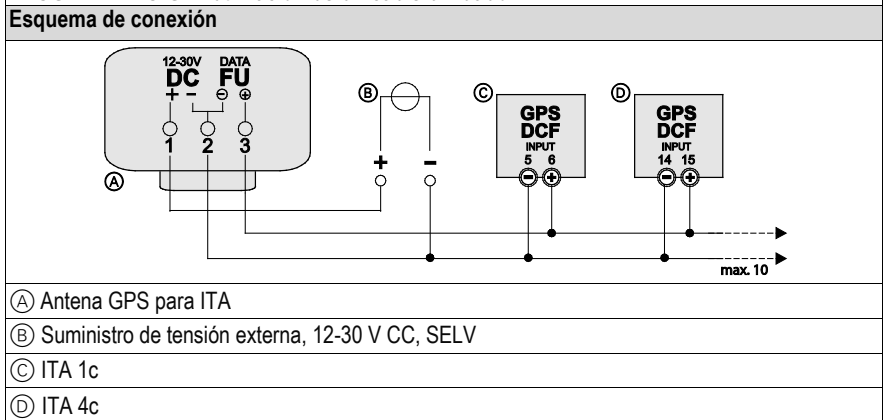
Esquema de conexión

12-30V DC + –
DATA FU ⊖ ⊕
1 2 3
Ⓐ
Ⓑ
+ –
Ⓒ
GPS DCF INPUT 5 6
Ⓓ
GPS DCF INPUT 14 15
max. 10

Ⓐ Antena GPS para ITA
Ⓑ Suministro de tensión externa, 12-30 V CC, SELV
Ⓒ ITA 1c
Ⓓ ITA 4c